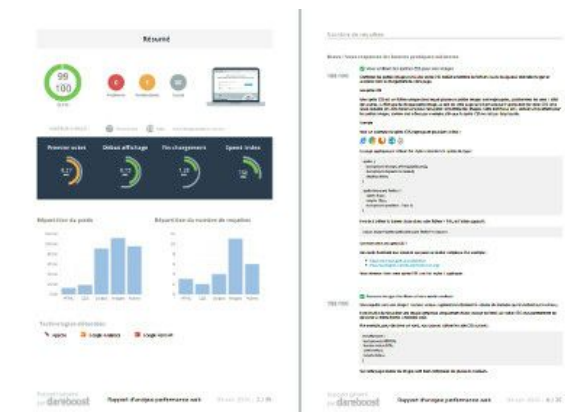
Résumé

99
100

Premier octet

Début affichage

Fin chargement

Speed Index

Répartition du poids

Répartition du nombre de requêtes

Technologies détectées

dareboost

Rapport d'analyse performance web

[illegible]

Nombre de requêtes

dareboost

Rapport d'analyse performance web

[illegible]